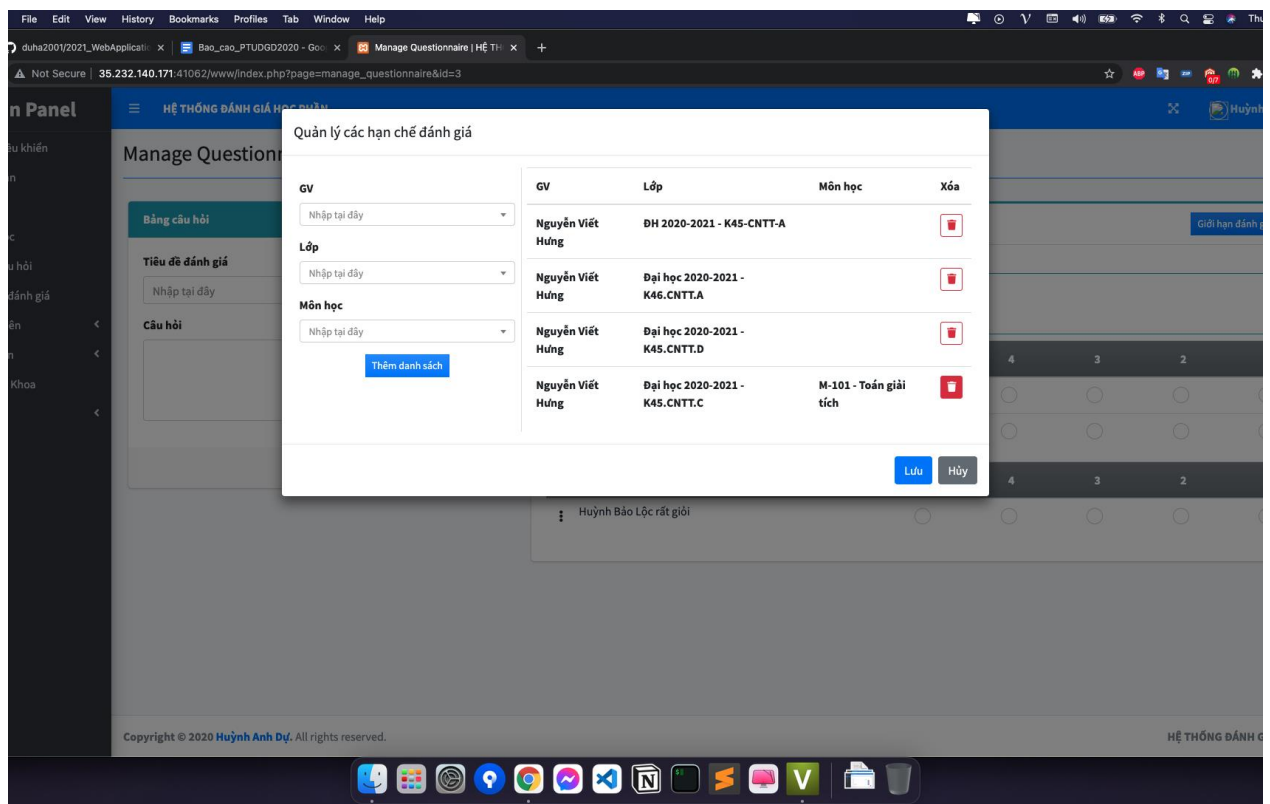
File Edit View History Bookmarks Profiles Tab Window Help

duha2001/2021_WebApplicati × | Bao_cao_PTUDGD2020 - Goo × | Manage Questionnaire | HỆ TH × | +

Not Secure | 35.232.140.171:41062/www/index.php?page=manage_questionnaire&id=3

n Panel

HỆ THỐNG ĐÁNH GIÁ HỌC PHẦN

ều khiển
n
c
u hỏi
đánh giá
ên
n
Khoa

Manage Questionn

Bảng câu hỏi

Tiêu đề đánh giá

Nhập tại đây

Câu hỏi

Giới hạn đánh

4 3 2

4 3 2

Huỳnh Bảo Lộc rất giỏi

Quản lý các hạn chế đánh giá

GV
Nhập tại đây

Lớp
Nhập tại đây

Môn học
Nhập tại đây

Thêm danh sách

| GV | Lớp | Môn học | Xóa |
|---|---|---|---|
| Nguyễn Viết Hưng | ĐH 2020-2021 - K45-CNTT-A | | |
| Nguyễn Viết Hưng | Đại học 2020-2021 - K46.CNTT.A | | |
| Nguyễn Viết Hưng | Đại học 2020-2021 - K45.CNTT.D | | |
| Nguyễn Viết Hưng | Đại học 2020-2021 - K45.CNTT.C | M-101 - Toán giải tích | |

Lưu Hủy

Copyright © 2020 Huỳnh Anh Dự. All rights reserved.

HỆ THỐNG ĐÁNH G